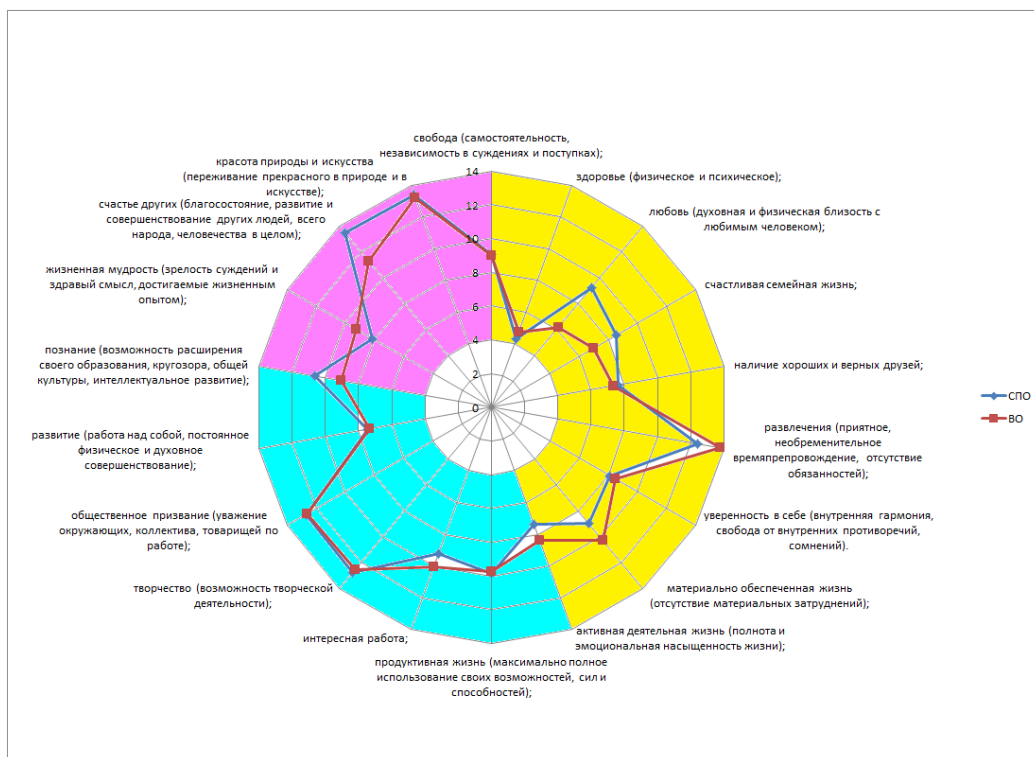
свобода (самостоятельность, независимость в суждениях и поступках);

здоровье (физическое и психическое);

любовь (духовная и физическая близость с любимым человеком);

счастливая семейная жизнь;

наличие хороших и верных друзей;

развлечения (приятное, необременительное времяпрепровождение, отсутствие обязанностей);

уверенность в себе (внутренняя гармония, свобода от внутренних противоречий, сомнений).

материально обеспеченная жизнь (отсутствие материальных затруднений);

активная деятельная жизнь (полнота и эмоциональная насыщенность жизни);

продуктивная жизнь (максимально полное использование своих возможностей, сил и способностей);

интересная работа;

творчество (возможность творческой деятельности);

общественное призвание (уважение окружающих, коллектива, товарищей по работе);

развитие (работа над собой, постоянное физическое и духовное совершенствование);

познание (возможность расширения своего образования, кругозора, общей культуры, интеллектуальное развитие);

жизненная мудрость (зрелость суждений и здравый смысл, достигаемые жизненным опытом);

счастье других (благосостояние, развитие и совершенствование других людей, всего народа, человечества в целом);

красота природы и искусства (переживание прекрасного в природе и в искусстве);

14
12
10
8
6
4
2
0

СПО
ВО